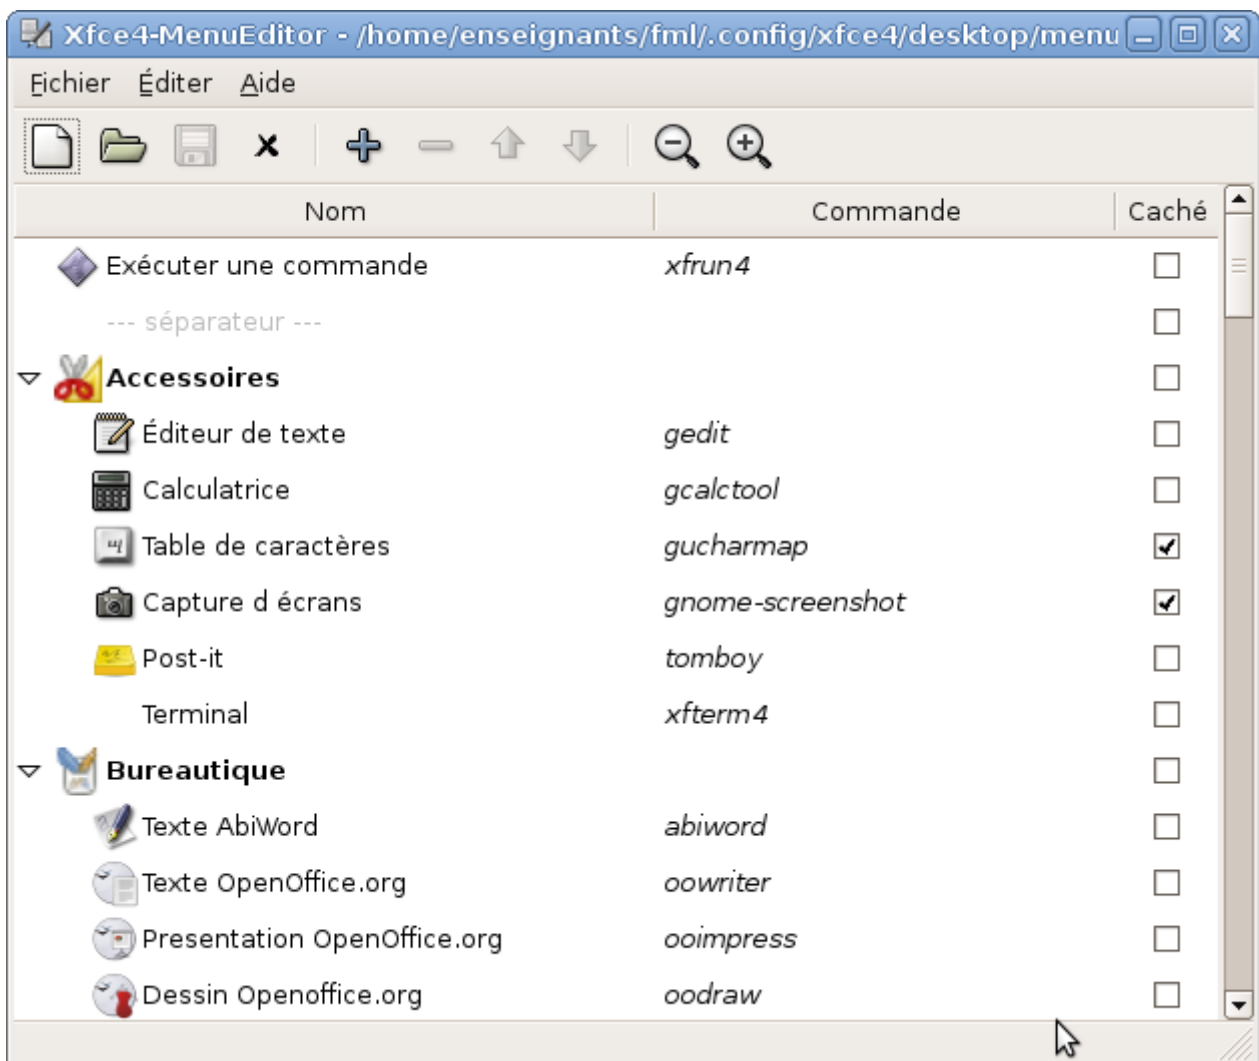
Xfce4-MenuEditor - /home/enseignants/fml/.config/xfce4/desktop/menu

Fichier Éditer Aide

| Nom | Commande | Caché |
|---|---|---|
| Exécuter une commande | *xfrun4* | ☐ |
| --- séparateur --- | | ☐ |
| **Accessoires** | | ☐ |
| Éditeur de texte | *gedit* | ☐ |
| Calculatrice | *gcalctool* | ☐ |
| Table de caractères | *gucharmap* | ☑ |
| Capture d écrans | *gnome-screenshot* | ☑ |
| Post-it | *tomboy* | ☐ |
| Terminal | *xfterm4* | ☐ |
| **Bureautique** | | ☐ |
| Texte AbiWord | *abiword* | ☐ |
| Texte OpenOffice.org | *oowriter* | ☐ |
| Presentation OpenOffice.org | *ooimpress* | ☐ |
| Dessin Openoffice.org | *oodraw* | ☐ |